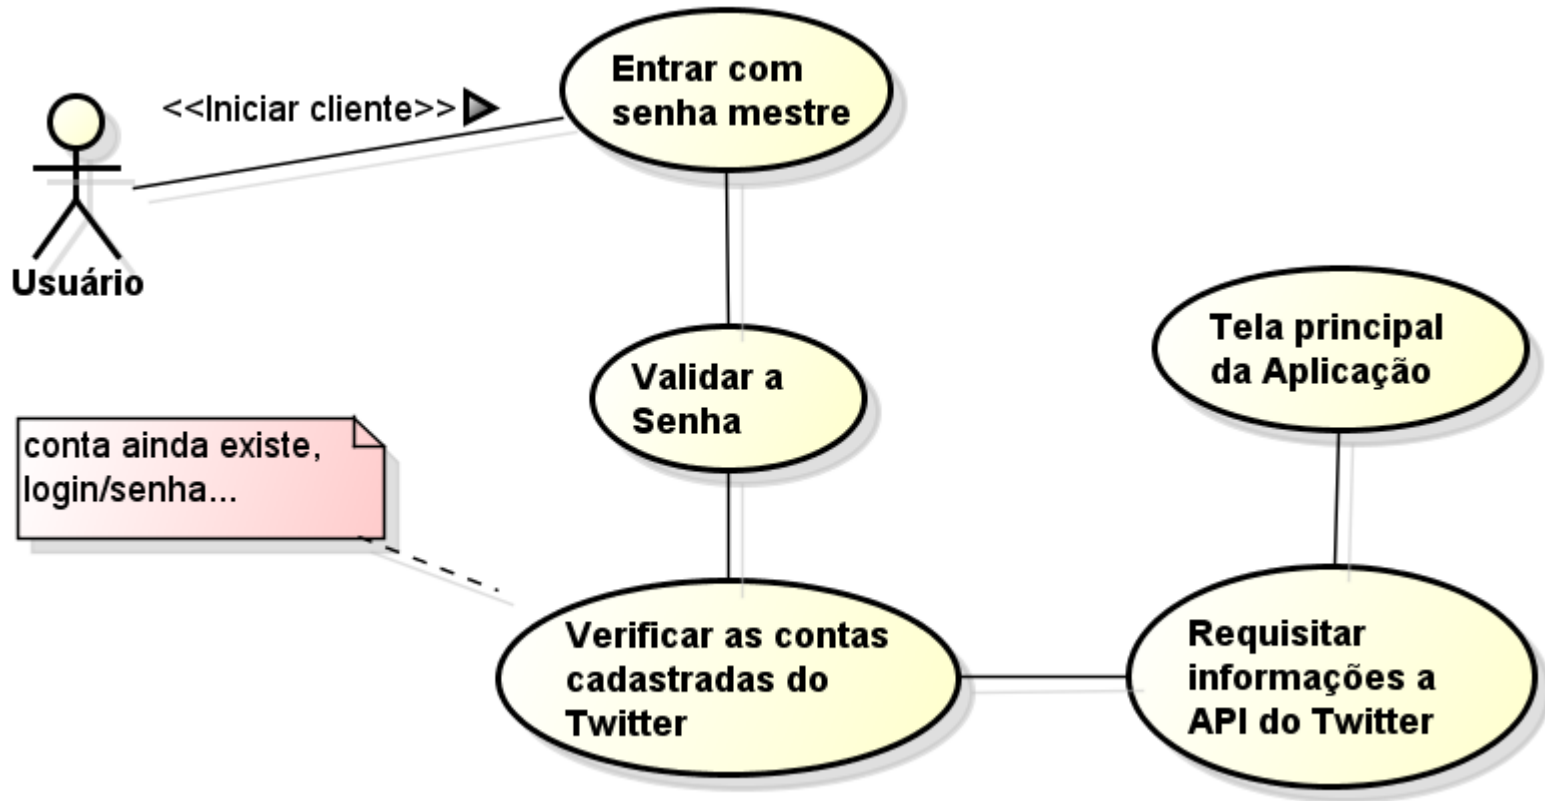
Usuário

<<Iniciar cliente>>

Entrar com senha mestre

Validar a Senha

Tela principal da Aplicação

conta ainda existe, login/senha...

Verificar as contas cadastradas do Twitter

Requisitar informações a API do Twitter